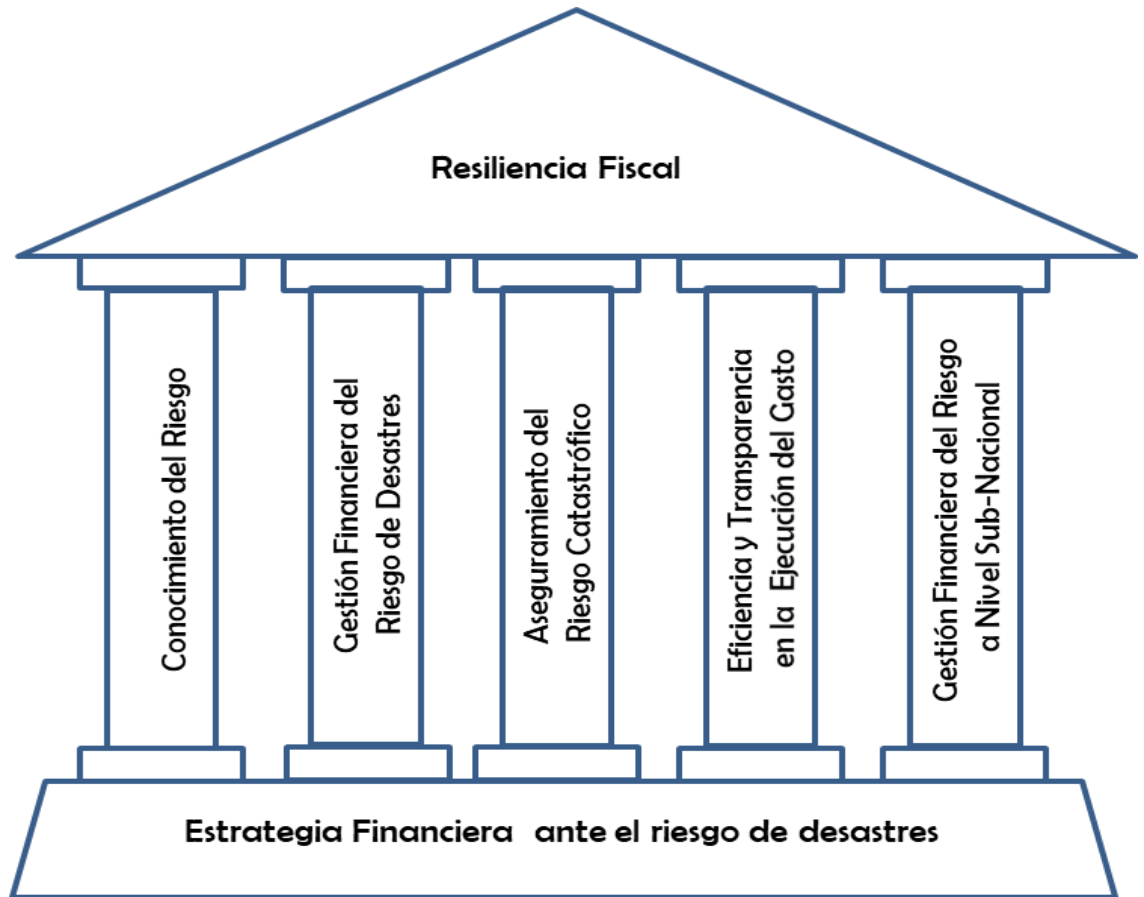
Resiliencia Fiscal

Conocimiento del Riesgo

Gestión Financiera del Riesgo de Desastres

Aseguramiento del Riesgo Catastrófico

Eficiencia y Transparencia en la Ejecución del Gasto

Gestión Financiera del Riesgo a Nivel Sub-Nacional

Estrategia Financiera ante el riesgo de desastres